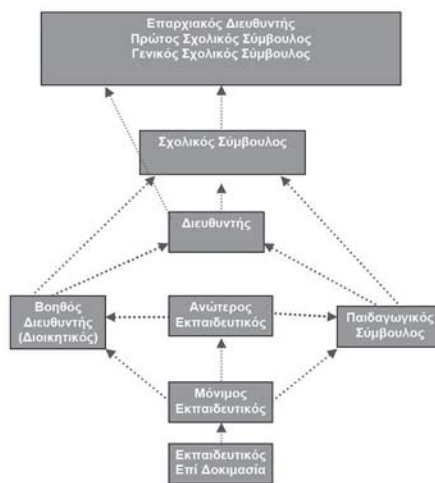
Επαρχιακός Διευθυντής
Πρώτος Σχολικός Σύμβουλος
Γενικός Σχολικός Σύμβουλος

Σχολικός Σύμβουλος

Διευθυντής

Βοηθός Διευθυντής (Διοικητικός)

Ανώτερος Εκπαιδευτικός

Παιδαγωγικός Σύμβουλος

Μόνιμος Εκπαιδευτικός

Εκπαιδευτικός Επί Δοκιμασία